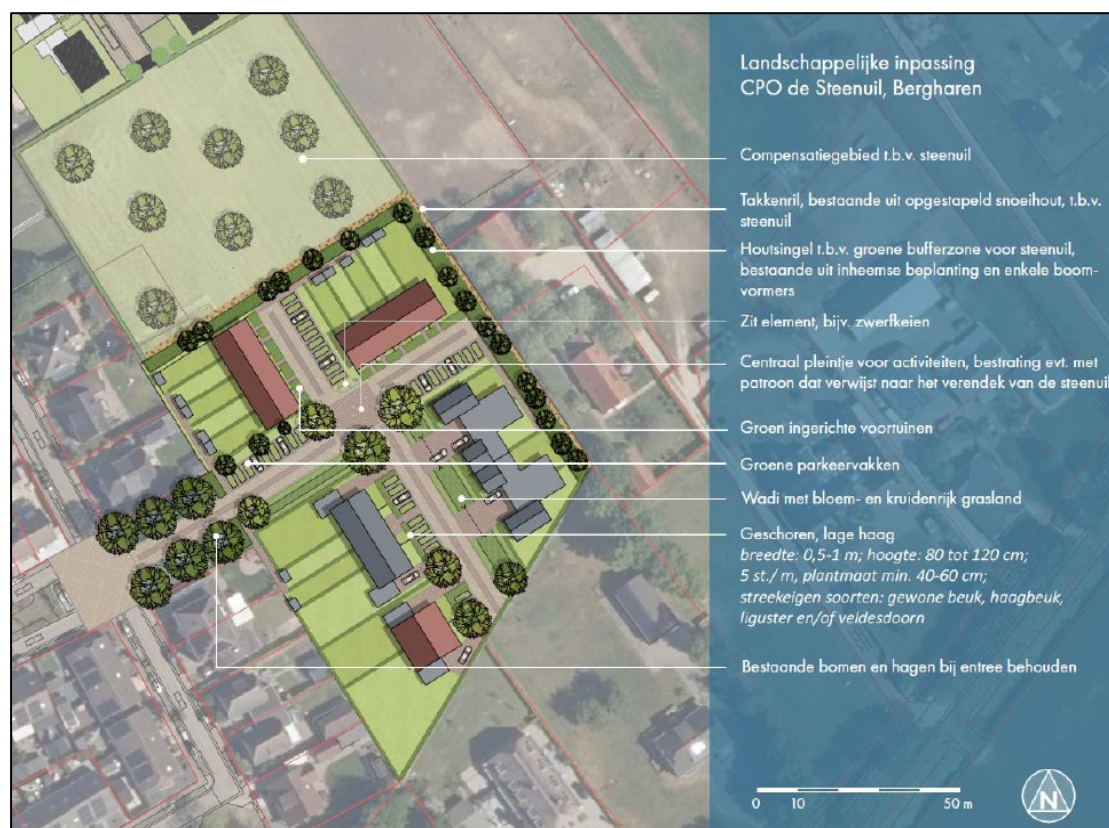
Landschappelijke inpassing
CPO de Steenuil, Bergharen

Compensatiegebied t.b.v. steenuil

Takkenril, bestaande uit opgestapeld snoeihout, t.b.v. steenuil

Houtsingel t.b.v. groene bufferzone voor steenuil, bestaande uit inheemse beplanting en enkele boomvormers

Zit element, bijv. zwerfkeien

Centraal pleintje voor activiteiten, bestrating evt. met patroon dat verwijst naar het verendek van de steenuil

Groen ingerichte voortuinen

Groene parkeervakken

Wadi met bloem- en kruidenrijk grasland

Geschoren, lage haag
breedte: 0,5-1 m; hoogte: 80 tot 120 cm;
5 st./ m, plantmaat min. 40-60 cm;
streekeigen soorten: gewone beuk, haagbeuk, liguster en/of veldesdoorn

Bestaande bomen en hagen bij entree behouden

0 10 50 m

N